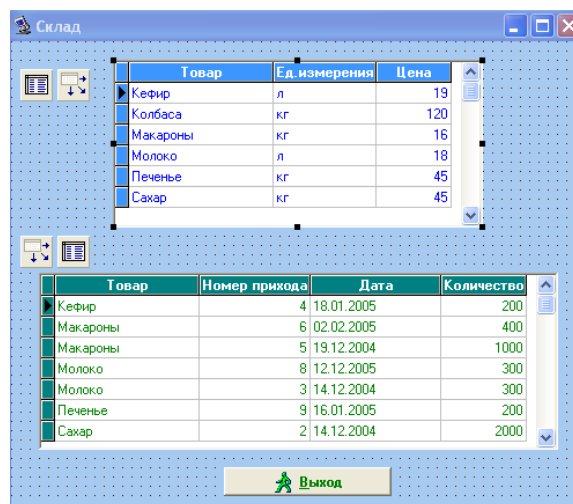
Склад

| Товар | Ед.измерения | Цена |
|---|---|---|
| Кефир | л | 19 |
| Колбаса | кг | 120 |
| Макароны | кг | 16 |
| Молоко | л | 18 |
| Печенье | кг | 45 |
| Сахар | кг | 45 |

| Товар | Номер прихода | Дата | Количество |
|---|---|---|---|
| Кефир | 4 | 18.01.2005 | 200 |
| Макароны | 6 | 02.02.2005 | 400 |
| Макароны | 5 | 19.12.2004 | 1000 |
| Молоко | 8 | 12.12.2005 | 300 |
| Молоко | 3 | 14.12.2004 | 300 |
| Печенье | 9 | 16.01.2005 | 200 |
| Сахар | 2 | 14.12.2004 | 2000 |

Выход